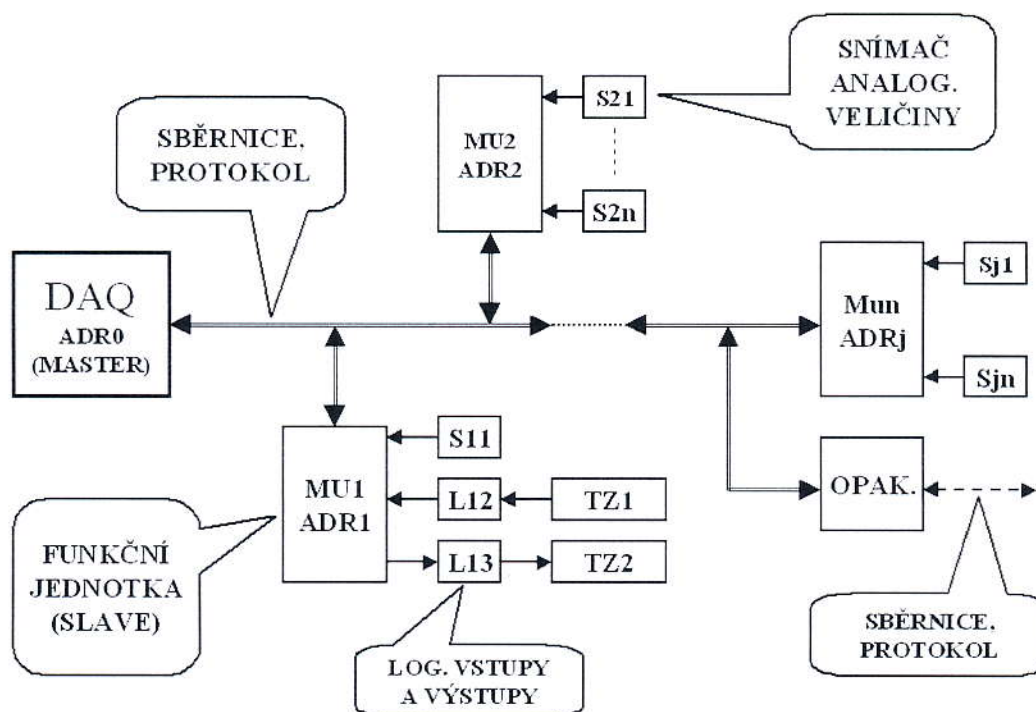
SNÍMAČ ANALOG. VELIČINY

SBĚRNICE, PROTOKOL

MU2
ADR2

S21

S2n

DAQ
ADR0
(MASTER)

Mun
ADRj

Sj1

Sjn

MU1
ADR1

S11

L12

TZ1

L13

TZ2

OPAK.

FUNKČNÍ JEDNOTKA (SLAVE)

LOG. VSTUPY A VÝSTUPY

SBĚRNICE, PROTOKOL